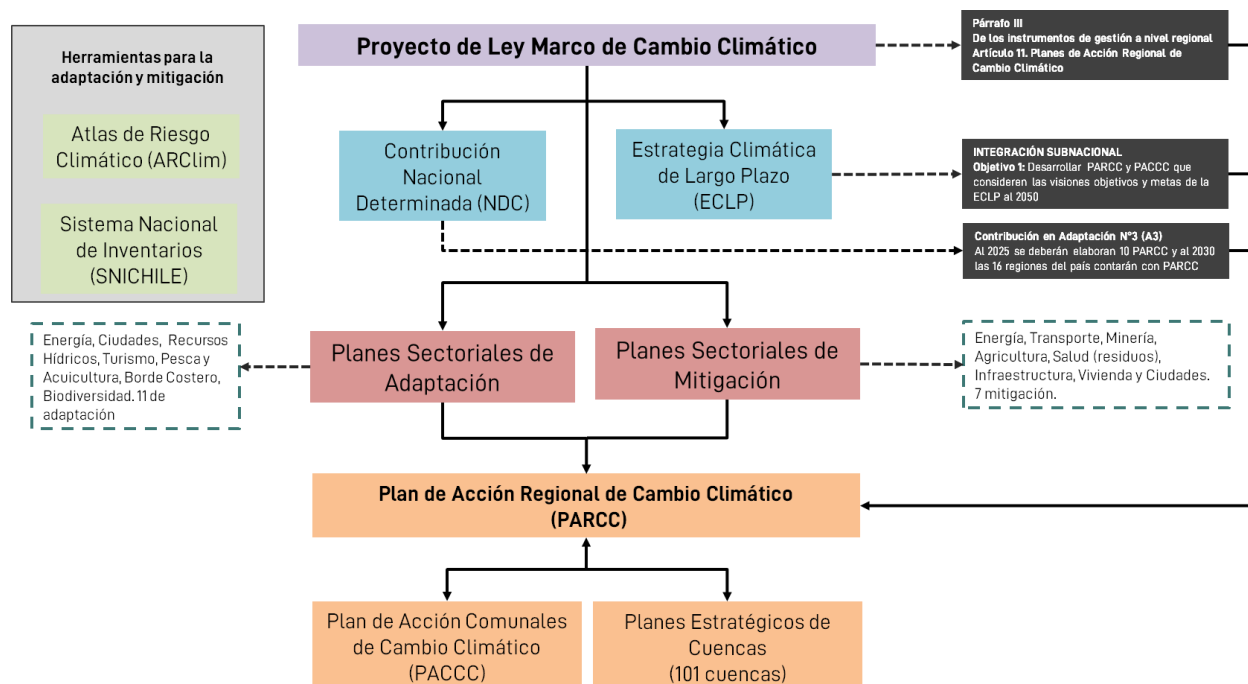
Herramientas para la adaptación y mitigación

Atlas de Riesgo Climático (ARClim)

Sistema Nacional de Inventarios (SNICHILE)

Proyecto de Ley Marco de Cambio Climático

Párrafo III
De los instrumentos de gestión a nivel regional
Artículo 11. Planes de Acción Regional de Cambio Climático

Contribución Nacional Determinada (NDC)

Estrategia Climática de Largo Plazo (ECLP)

INTEGRACIÓN SUBNACIONAL
Objetivo 1: Desarrollar PARCC y PACCC que consideren las visiones objetivos y metas de la ECLP al 2050

Contribución en Adaptación N°3 (A3)
Al 2025 se deberán elaboran 10 PARCC y al 2030 las 16 regiones del país contarán con PARCC

Energía, Ciudades, Recursos Hídricos, Turismo, Pesca y Acuicultura, Borde Costero, Biodiversidad. 11 de adaptación

Planes Sectoriales de Adaptación

Planes Sectoriales de Mitigación

Energía, Transporte, Minería, Agricultura, Salud (residuos), Infraestructura, Vivienda y Ciudades. 7 mitigación.

Plan de Acción Regional de Cambio Climático (PARCC)

Plan de Acción Comunales de Cambio Climático (PACCC)

Planes Estratégicos de Cuencas (101 cuencas)